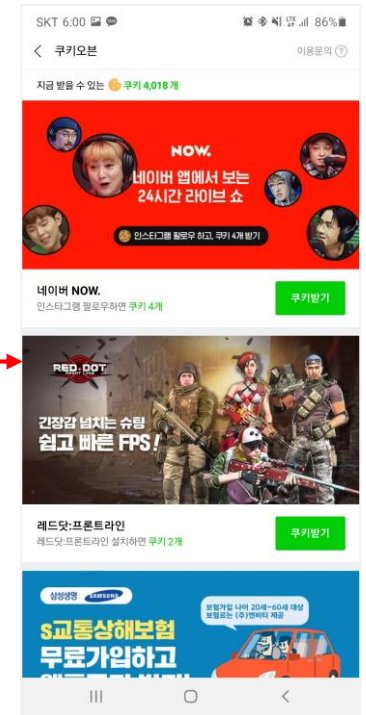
SKT 6:00 86%

쿠키오븐

이용문의 ?

지금 받을 수 있는 쿠키 4,018 개

NOW.

네이버 앱에서 보는 24시간 라이브 쇼

인스타그램 팔로우 하고, 쿠키 4개 받기

네이버 NOW.

인스타그램 팔로우하면 쿠키 4개

쿠키받기

RED DOT

긴장감 넘치는 슈팅 쉽고 빠른 FPS!

레드닷:프론트라인

레드닷:프론트라인 설치하면 쿠키 2개

쿠키받기

삼성생명 SAMSUNG

보험가입 나이 20세~60세 대상 보험료는 (주)엔씨티 제공

S교통상해보험

무료가입하고

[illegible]